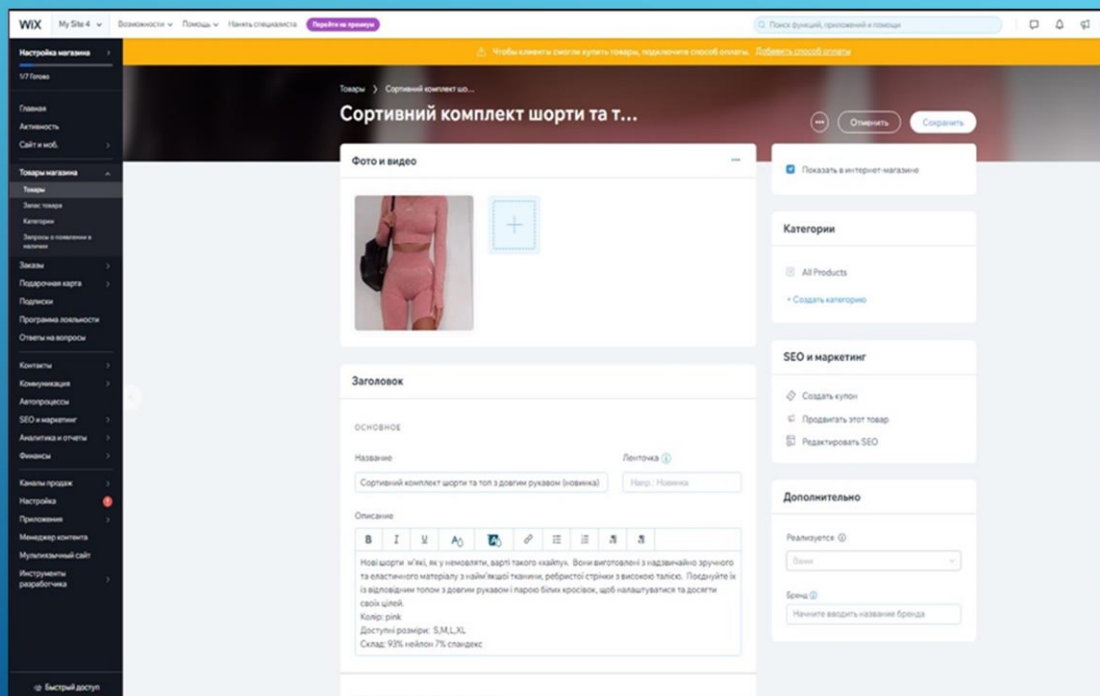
WiX My Site 4 Возможности Помощь Нанять специалиста Перейти на премиум

Поиск функций, приложений и помощи

Настройка магазина
1/7 Готово

Главная
Активность
Сайт и моб.

Товары магазина
Товары
Запас товара
Категории
Запросы о появлении в наличии

Заказы
Подарочная карта
Подписки
Программа лояльности
Ответы на вопросы

Контакты
Коммуникация
Автопроцессы
SEO и маркетинг
Аналитика и отчеты
Финансы

Каналы продаж
Настройки
Приложения
Менеджер контента
Мультиязычный сайт
Инструменты разработчика

Быстрый доступ

Чтобы клиенты смогли купить товары, подключите способ оплаты. Добавить способ оплаты

Товары › Сортивний комплект шо...

Сортивний комплект шорти та т...

Отменить Сохранить

Фото и видео

Заголовок

ОСНОВНОЕ

Название
Сортивний комплект шорти та топ з довгим рукавом (новинка)

Ленточка
Напр.: Новинка

Описание

Нові шорти м'які, як у немовляти, варті такого «кайфу». Вони виготовлені з надзвичайно зручного та еластичного матеріалу з найм'якшої тканини, ребристої стрічки з високою талією. Поєднуйте їх із відповідним топом з довгим рукавом і парою білих кросівок, щоб налаштуватися та досягти своїх цілей.
Колір: pink
Доступні розміри: S,M,L,XL
Склад: 93% нейлон 7% спандекс

Показать в интернет-магазине

Категории
All Products
+ Создать категорию

SEO и маркетинг
Создать купон
Продвигать этот товар
Редактировать SEO

Дополнительно
Реализуется
Вами
Бренд
Начните вводить название бренда